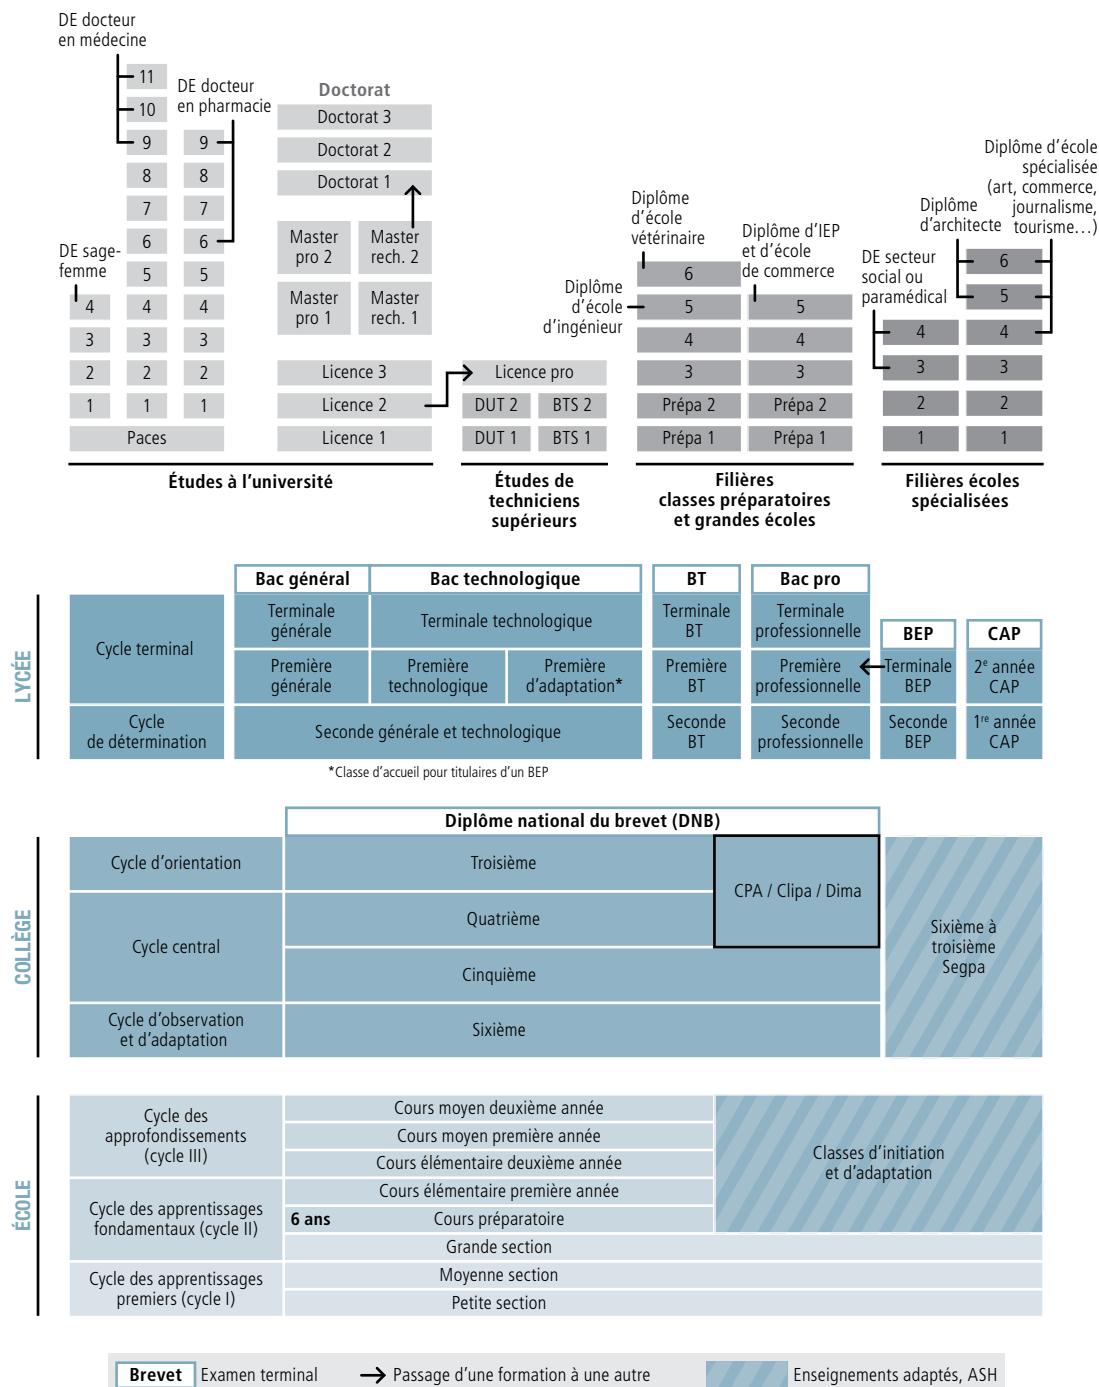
DE docteur en médecine

11
10
9
8
7
6
5
4
3
2
1

DE docteur en pharmacie

9
8
7
6
5
4
3
2
1

DE sage-femme

4
3
2
1

Paces

Doctorat
Doctorat 3
Doctorat 2
Doctorat 1

Master pro 2 | Master rech. 2
Master pro 1 | Master rech. 1

Licence 3
Licence 2
Licence 1

Études à l'université

Licence pro
DUT 2 | BTS 2
DUT 1 | BTS 1

Études de techniciens supérieurs

Diplôme d'école vétérinaire

Diplôme d'école d'ingénieur

Diplôme d'IEP et d'école de commerce

6
5 | 5
4 | 4
3 | 3
Prépa 2 | Prépa 2
Prépa 1 | Prépa 1

Filières classes préparatoires et grandes écoles

Diplôme d'école spécialisée (art, commerce, journalisme, tourisme…)

Diplôme d'architecte

DE secteur social ou paramédical

6
5
4 | 4
3 | 3
2 | 2
1 | 1

Filières écoles spécialisées

LYCÉE

Bac général | Bac technologique | BT | Bac pro

Cycle terminal

Terminale générale | Terminale technologique | Terminale BT | Terminale professionnelle

BEP | CAP

Première générale | Première technologique | Première d'adaptation* | Première BT | Première professionnelle | Terminale BEP | 2$^e$ année CAP

Cycle de détermination

Seconde générale et technologique | Seconde BT | Seconde professionnelle | Seconde BEP | 1$^{re}$ année CAP

*Classe d'accueil pour titulaires d'un BEP

COLLÈGE

Diplôme national du brevet (DNB)

Cycle d'orientation | Troisième | CPA / Clipa / Dima
Cycle central | Quatrième
Cinquième
Cycle d'observation et d'adaptation | Sixième

Sixième à troisième Segpa

ÉCOLE

Cycle des approfondissements (cycle III)
Cours moyen deuxième année
Cours moyen première année
Cours élémentaire deuxième année

Cycle des apprentissages fondamentaux (cycle II)
Cours élémentaire première année
6 ans | Cours préparatoire
Grande section

Cycle des apprentissages premiers (cycle I)
Moyenne section
Petite section

Classes d'initiation et d'adaptation

Brevet Examen terminal
Passage d'une formation à une autre
Enseignements adaptés, ASH